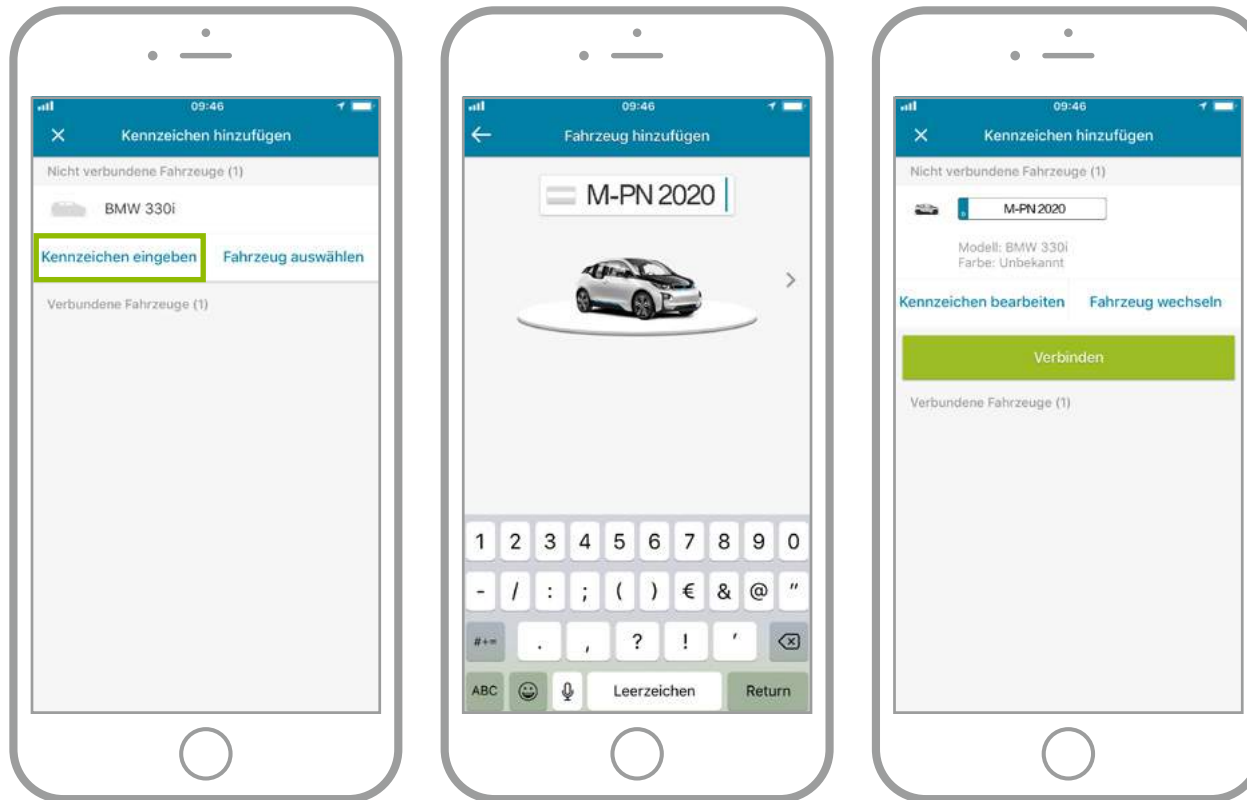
09:46

Kennzeichen hinzufügen

Nicht verbundene Fahrzeuge (1)

BMW 330i

Kennzeichen eingeben

Fahrzeug auswählen

Verbundene Fahrzeuge (1)

09:46

Fahrzeug hinzufügen

M-PN 2020

1 2 3 4 5 6 7 8 9 0

- / : ; ( ) € & @ "

#+= . , ? ! '

ABC Leerzeichen Return

09:46

Kennzeichen hinzufügen

Nicht verbundene Fahrzeuge (1)

M-PN 2020

Modell: BMW 330i
Farbe: Unbekannt

Kennzeichen bearbeiten

Fahrzeug wechseln

Verbinden

Verbundene Fahrzeuge (1)